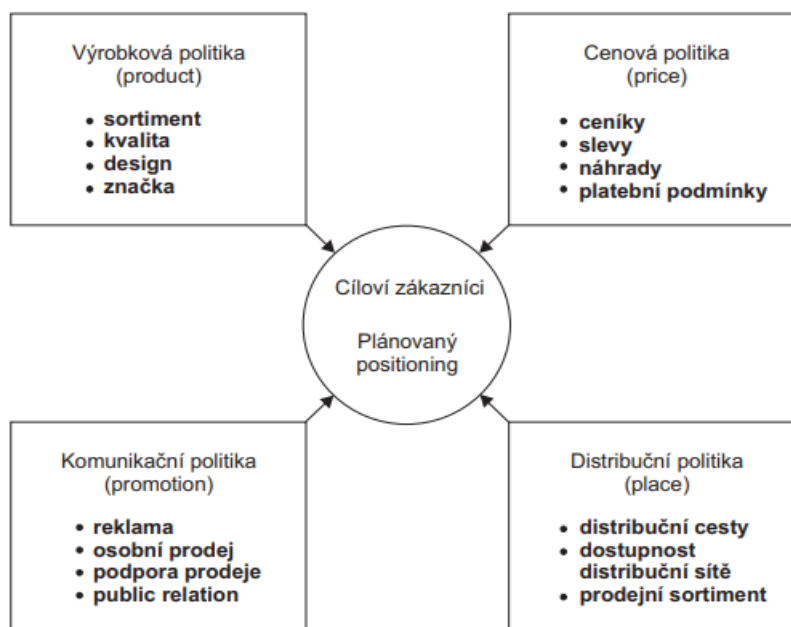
Výrobková politika
(product)

- sortiment
- kvalita
- design
- značka

Cenová politika
(price)

- ceníky
- slevy
- náhrady
- platební podmínky

Cíloví zákazníci

Plánovaný positioning

Komunikační politika
(promotion)

- reklama
- osobní prodej
- podpora prodeje
- public relation

Distribuční politika
(place)

- distribuční cesty
- dostupnost distribuční sítě
- prodejní sortiment